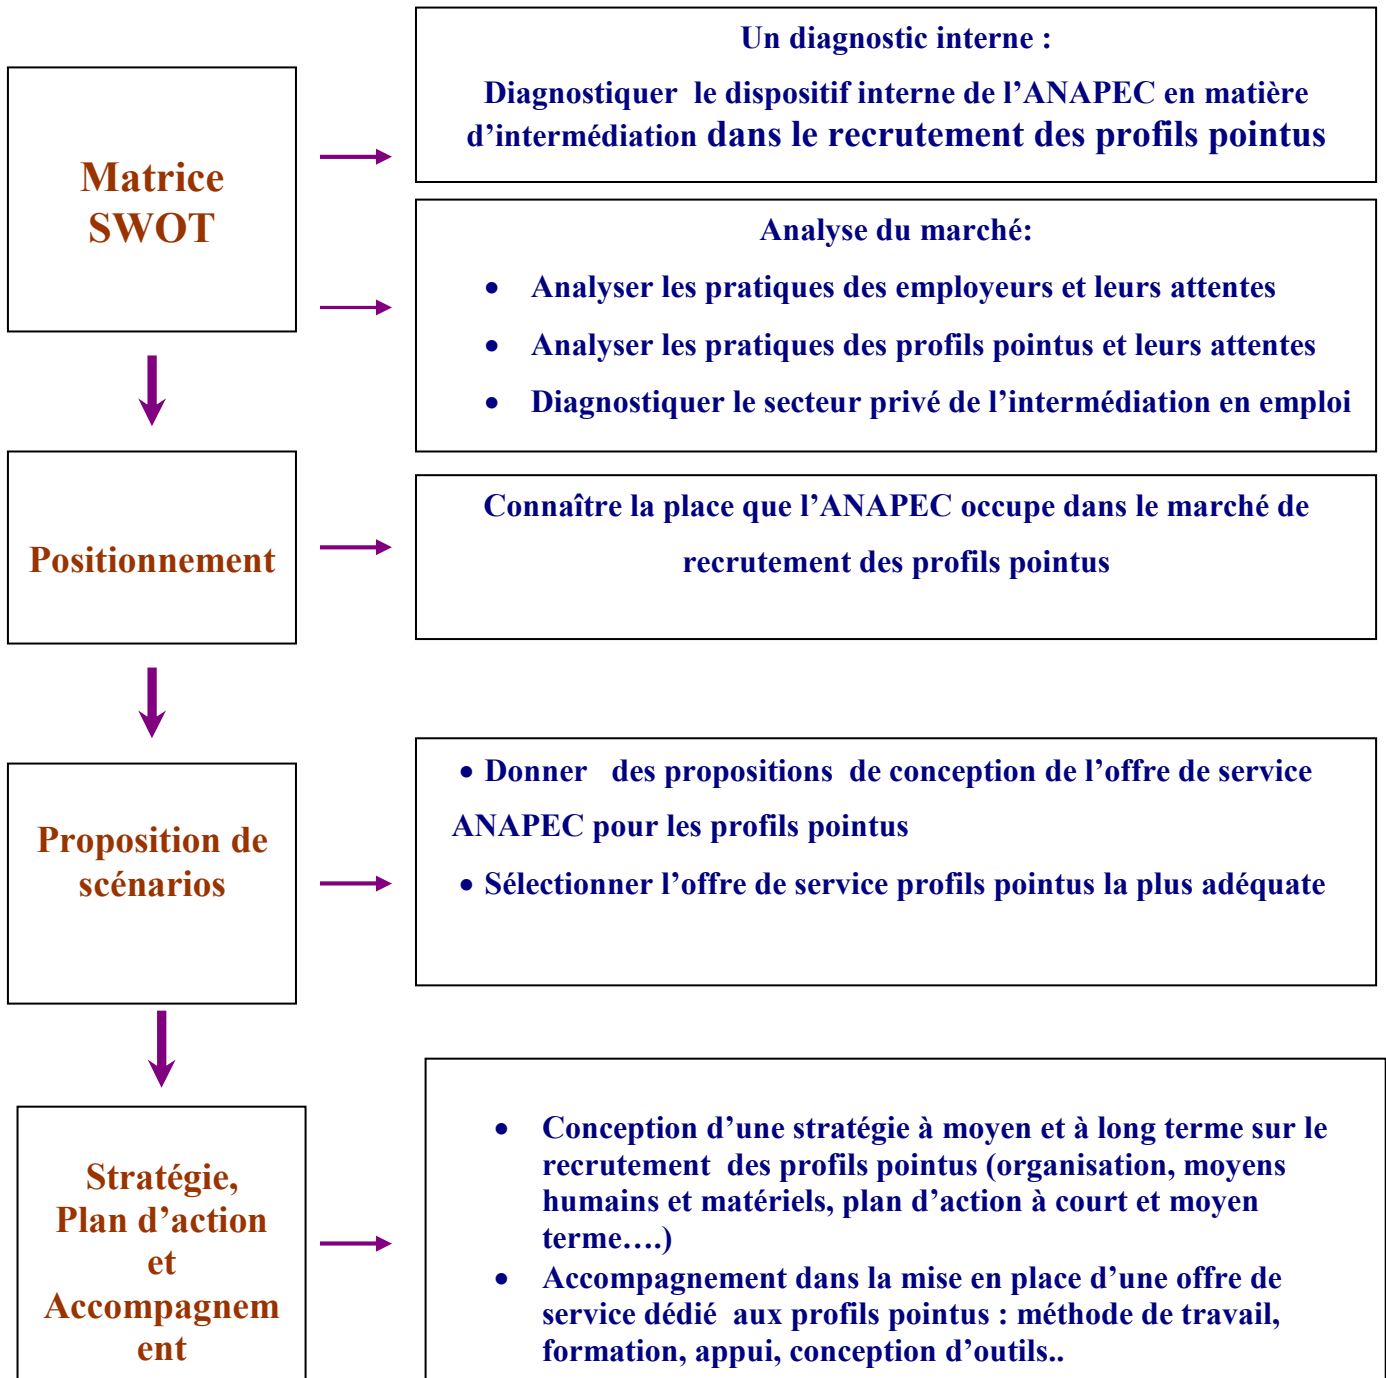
Matrice SWOT

Un diagnostic interne :

Diagnostiquer le dispositif interne de l'ANAPEC en matière d'intermédiation dans le recrutement des profils pointus

Analyse du marché:

- Analyser les pratiques des employeurs et leurs attentes
- Analyser les pratiques des profils pointus et leurs attentes
- Diagnostiquer le secteur privé de l'intermédiation en emploi

Positionnement

Connaître la place que l'ANAPEC occupe dans le marché de recrutement des profils pointus

Proposition de scénarios

- Donner des propositions de conception de l'offre de service ANAPEC pour les profils pointus
- Sélectionner l'offre de service profils pointus la plus adéquate

Stratégie, Plan d'action et Accompagnem ent

- Conception d'une stratégie à moyen et à long terme sur le recrutement des profils pointus (organisation, moyens humains et matériels, plan d'action à court et moyen terme….)
- Accompagnement dans la mise en place d'une offre de service dédié aux profils pointus : méthode de travail, formation, appui, conception d'outils..